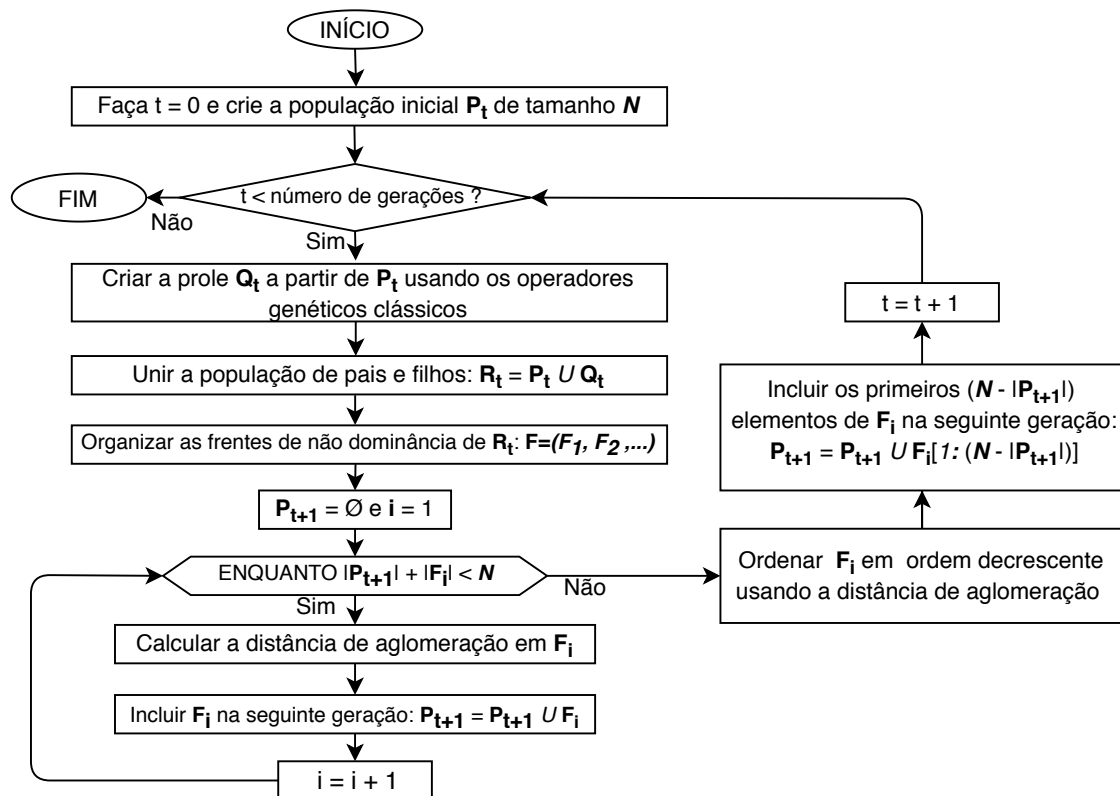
INÍCIO

Faça t = 0 e crie a população inicial $\mathbf{P_t}$ de tamanho $\boldsymbol{N}$

FIM

t < número de gerações ?

Não

Sim

Criar a prole $\mathbf{Q_t}$ a partir de $\mathbf{P_t}$ usando os operadores genéticos clássicos

Unir a população de pais e filhos: $\mathbf{R_t} = \mathbf{P_t} \; U \; \mathbf{Q_t}$

Organizar as frentes de não dominância de $\mathbf{R_t}$: $\mathbf{F}=(F_1, F_2, ...)$

$\mathbf{P_{t+1}} = \emptyset$ e $\mathbf{i} = 1$

ENQUANTO $|\mathbf{P_{t+1}}| + |\mathbf{F_i}| < \boldsymbol{N}$

Sim

Não

Calcular a distância de aglomeração em $\mathbf{F_i}$

Incluir $\mathbf{F_i}$ na seguinte geração: $\mathbf{P_{t+1}} = \mathbf{P_{t+1}} \; U \; \mathbf{F_i}$

i = i + 1

Ordenar $\mathbf{F_i}$ em ordem decrescente usando a distância de aglomeração

Incluir os primeiros ($\boldsymbol{N}$ - $|\mathbf{P_{t+1}}|$) elementos de $\mathbf{F_i}$ na seguinte geração: $\mathbf{P_{t+1}} = \mathbf{P_{t+1}} \; U \; \mathbf{F_i}[1: (\boldsymbol{N} - |\mathbf{P_{t+1}}|)]$

t = t + 1